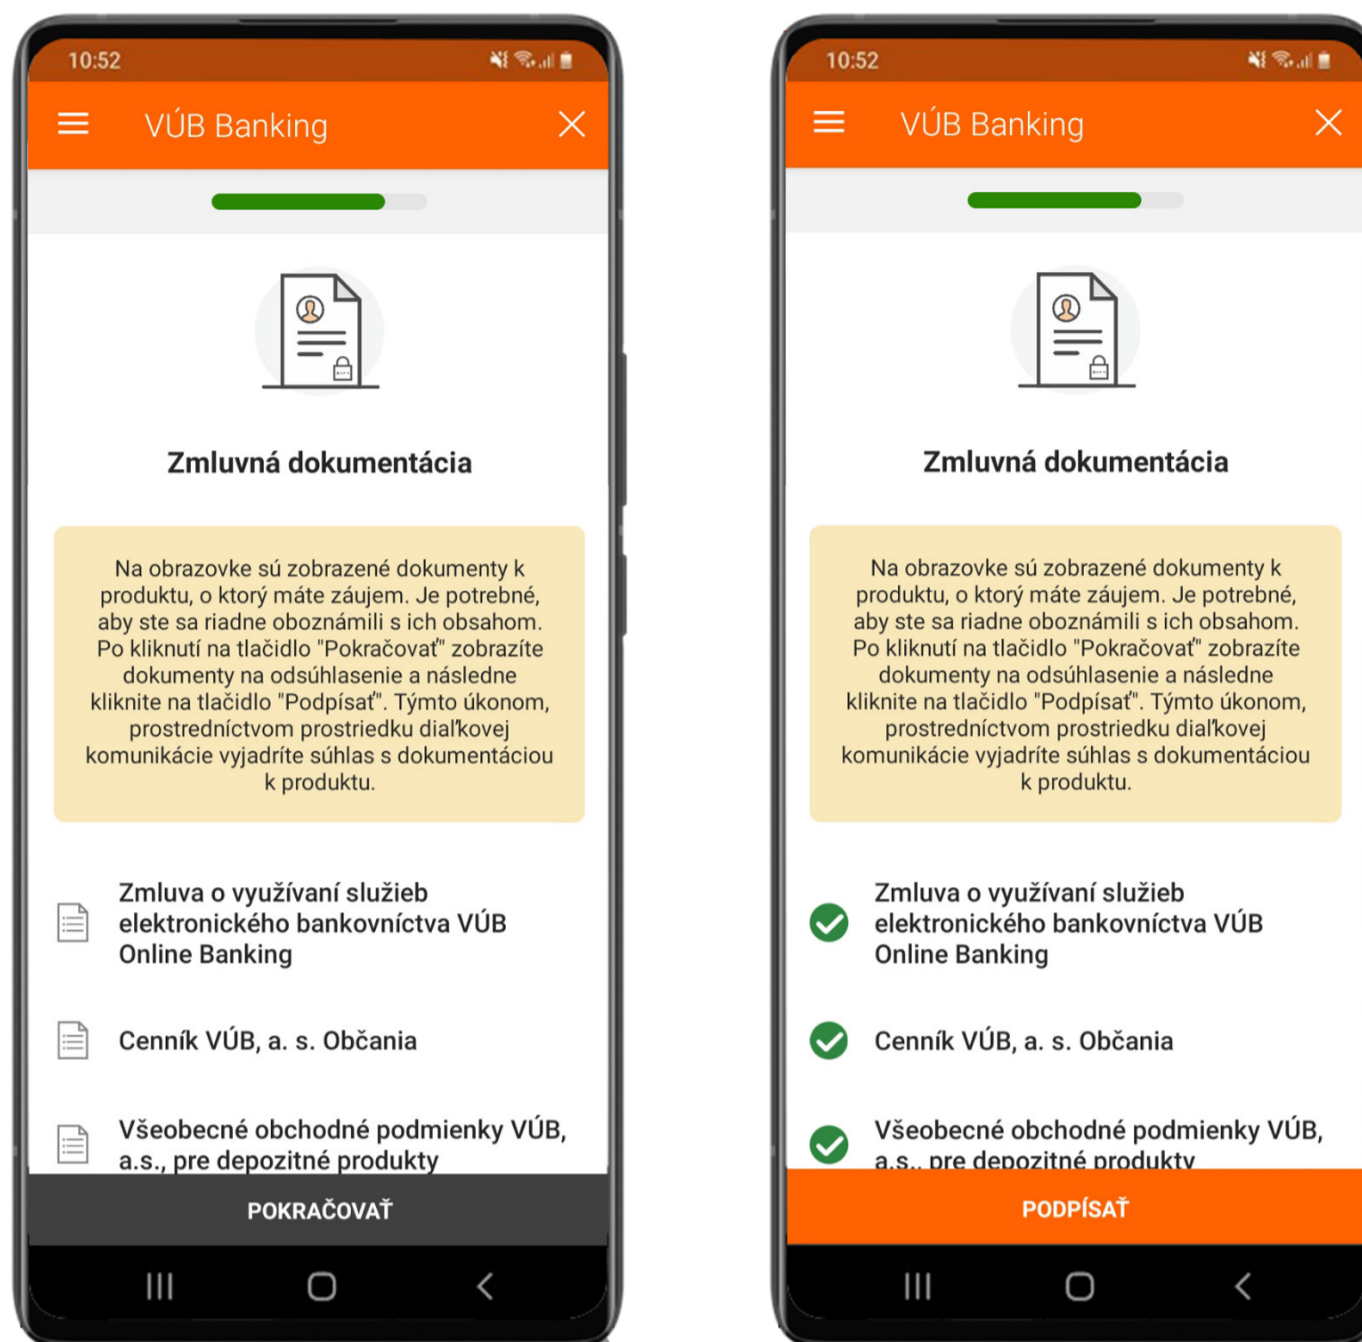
10:52

VÚB Banking

Zmluvná dokumentácia

Na obrazovke sú zobrazené dokumenty k produktu, o ktorý máte záujem. Je potrebné, aby ste sa riadne oboznámili s ich obsahom. Po kliknutí na tlačidlo "Pokračovať" zobrazíte dokumenty na odsúhlasenie a následne kliknite na tlačidlo "Podpísať". Týmto úkonom, prostredníctvom prostriedku diaľkovej komunikácie vyjadríte súhlas s dokumentáciou k produktu.

Zmluva o využívaní služieb elektronického bankovníctva VÚB Online Banking

Cenník VÚB, a. s. Občania

Všeobecné obchodné podmienky VÚB, a.s., pre depozitné produkty

POKRAČOVAŤ

10:52

VÚB Banking

Zmluvná dokumentácia

Na obrazovke sú zobrazené dokumenty k produktu, o ktorý máte záujem. Je potrebné, aby ste sa riadne oboznámili s ich obsahom. Po kliknutí na tlačidlo "Pokračovať" zobrazíte dokumenty na odsúhlasenie a následne kliknite na tlačidlo "Podpísať". Týmto úkonom, prostredníctvom prostriedku diaľkovej komunikácie vyjadríte súhlas s dokumentáciou k produktu.

Zmluva o využívaní služieb elektronického bankovníctva VÚB Online Banking

Cenník VÚB, a. s. Občania

Všeobecné obchodné podmienky VÚB, a.s., pre depozitné produkty

PODPÍSAŤ